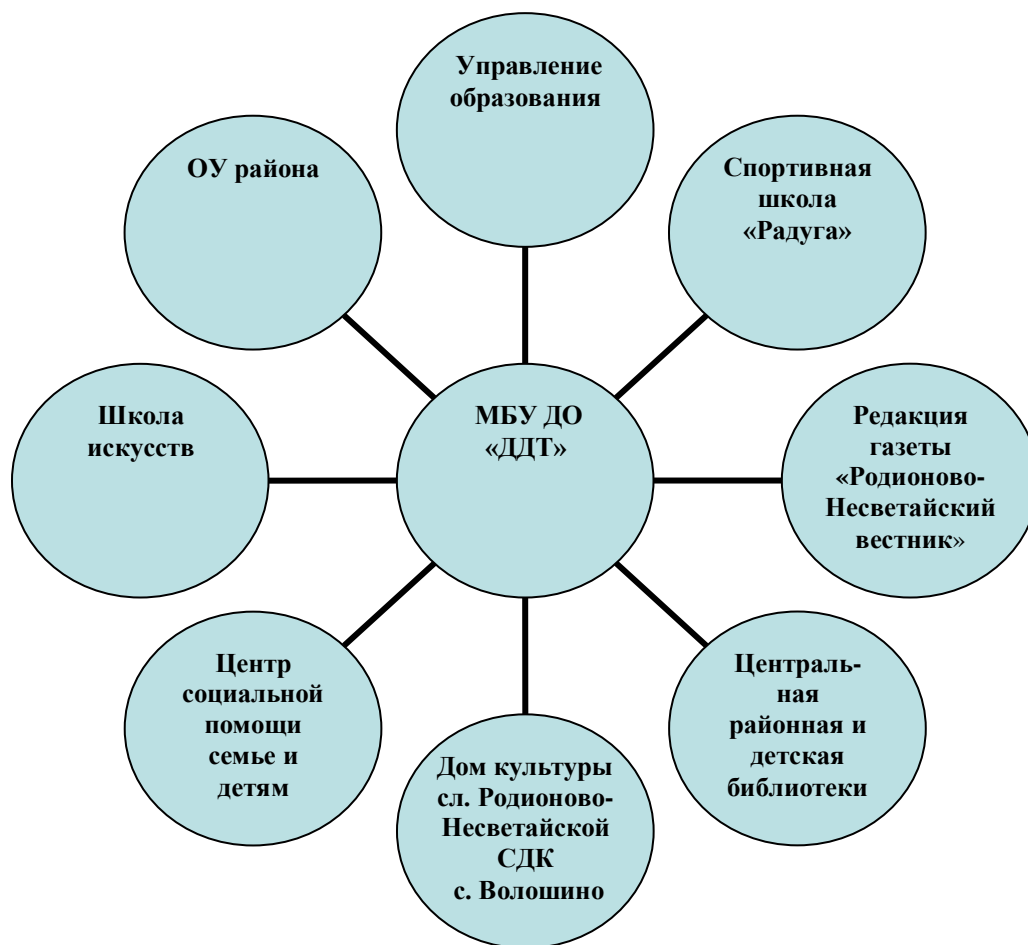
Управление образования

ОУ района

Спортивная школа «Радуга»

Школа искусств

МБУ ДО «ДДТ»

Редакция газеты «Родионово-Несветайский вестник»

Центр социальной помощи семье и детям

Центральная районная и детская библиотеки

Дом культуры сл. Родионово-Несветайской СДК с. Волошино